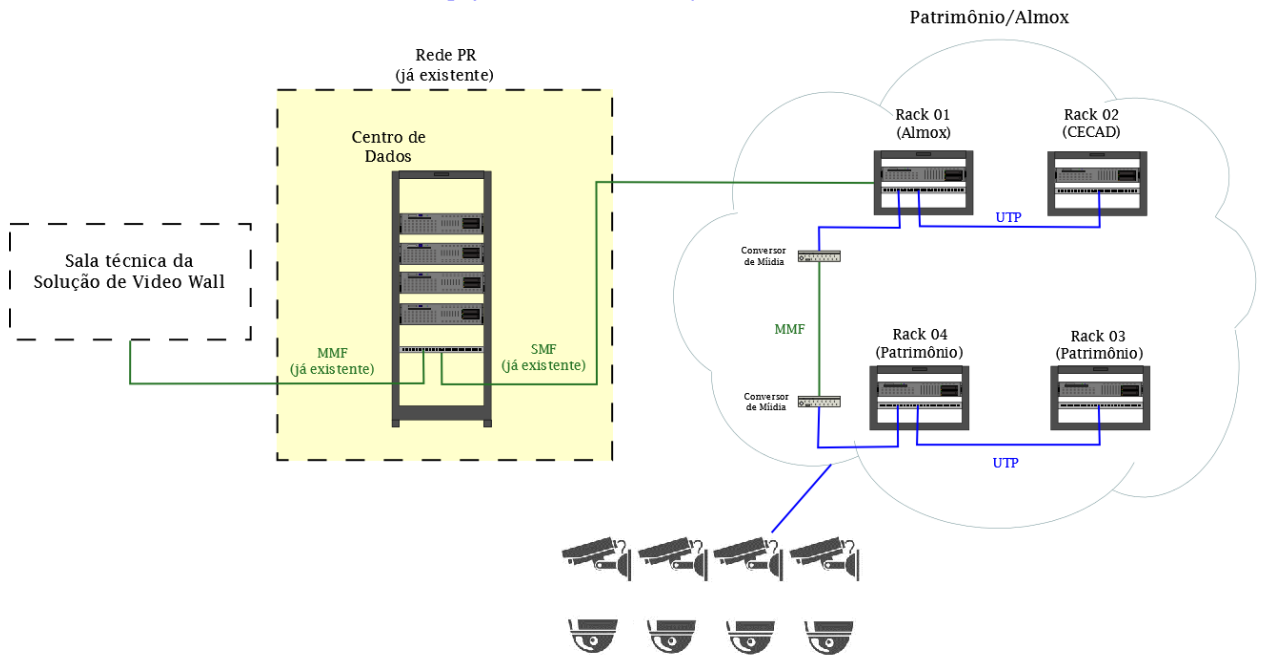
Patrimônio/Almox

Rede PR
(já existente)

Centro de Dados

Sala técnica da Solução de Video Wall

MMF
(já existente)

SMF
(já existente)

Rack 01
(Almox)

Rack 02
(CECAD)

UTP

Conversor de Mídia

MMF

Rack 04
(Patrimônio)

Rack 03
(Patrimônio)

Conversor de Mídia

UTP